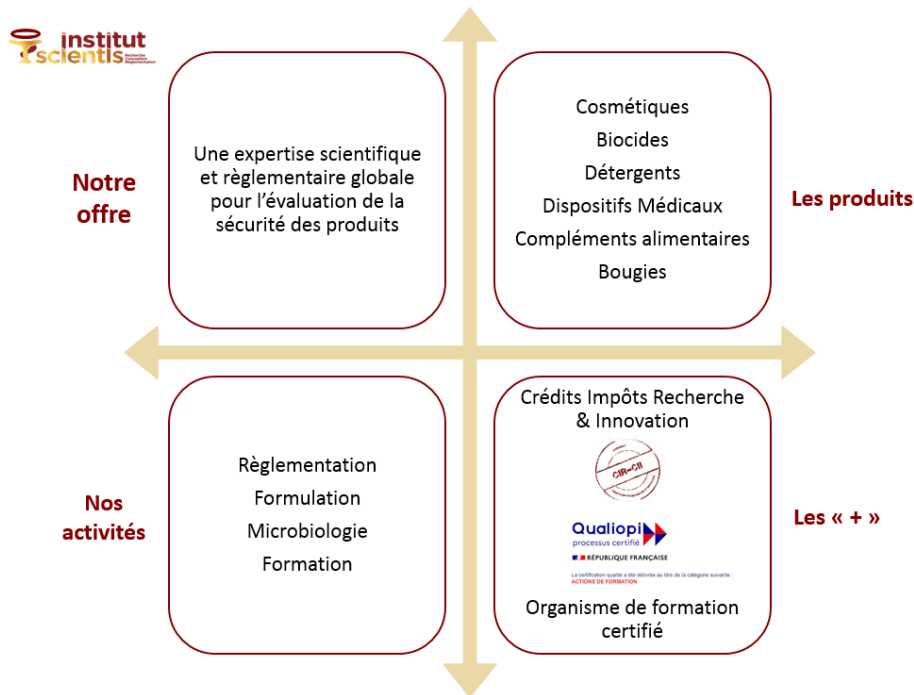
institut scientis
Recherche Conception Réglementation

Notre offre

Une expertise scientifique et règlementaire globale pour l'évaluation de la sécurité des produits

Cosmétiques
Biocides
Détergents
Dispositifs Médicaux
Compléments alimentaires
Bougies

Les produits

Nos activités

Règlementation
Formulation
Microbiologie
Formation

Crédits Impôts Recherche & Innovation

CIR-CII

Qualiopi
processus certifié
RÉPUBLIQUE FRANÇAISE
La certification qualité a été délivrée au titre de la catégorie suivante : ACTIONS DE FORMATION

Organisme de formation certifié

Les « + »